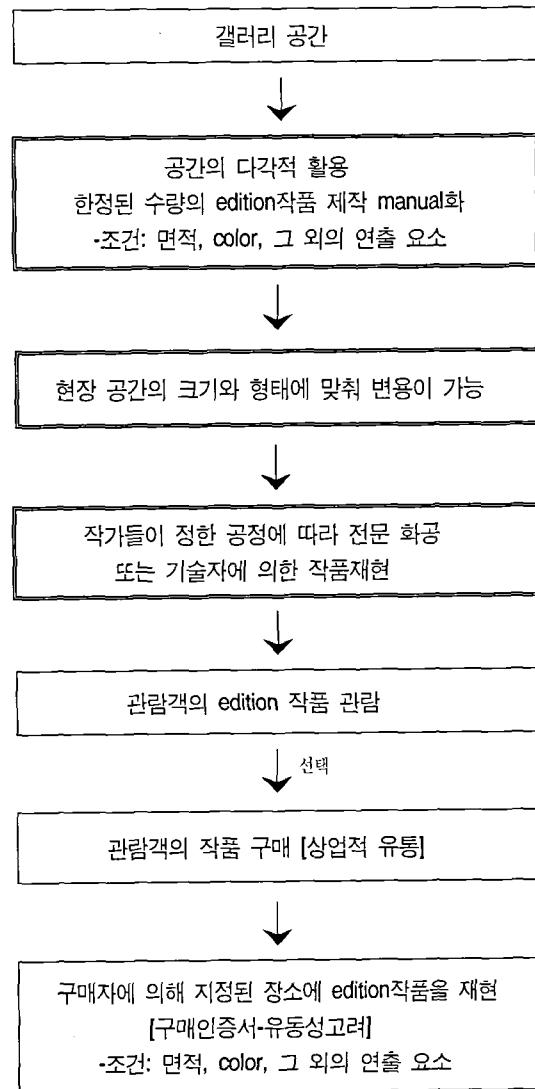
갤러리 공간

공간의 다각적 활용
한정된 수량의 edition작품 제작 manual화
-조건: 면적, color, 그 외의 연출 요소

현장 공간의 크기와 형태에 맞춰 변용이 가능

작가들이 정한 공정에 따라 전문 화공
또는 기술자에 의한 작품재현

관람객의 edition 작품 관람

선택

관람객의 작품 구매 [상업적 유통]

구매자에 의해 지정된 장소에 edition작품을 재현
[구매인증서-유동성고려]
-조건: 면적, color, 그 외의 연출 요소